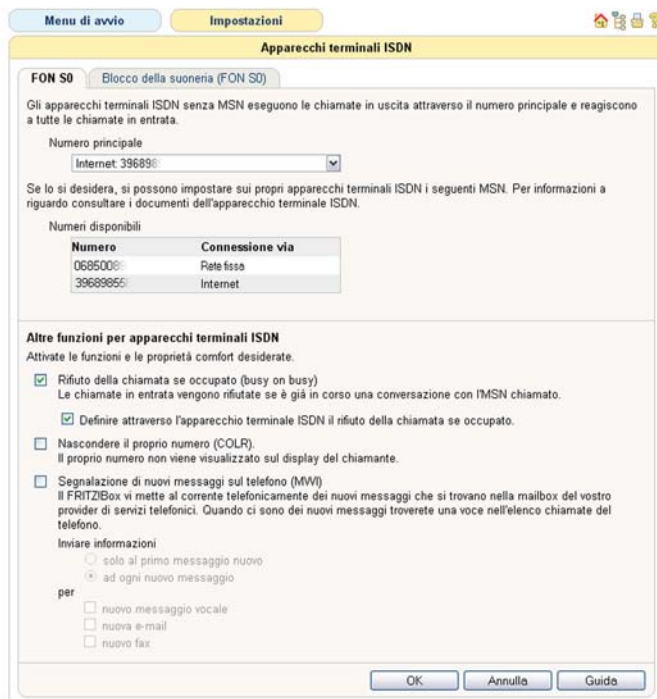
Menu di avvio
Impostazioni

Apparecchi terminali ISDN

FON S0
Blocco della suoneria (FON S0)

Gli apparecchi terminali ISDN senza MSN eseguono le chiamate in uscita attraverso il numero principale e reagiscono a tutte le chiamate in entrata.

Numero principale

Internet: 396898

Se lo si desidera, si possono impostare sui propri apparecchi terminali ISDN i seguenti MSN. Per informazioni a riguardo consultare i documenti dell'apparecchio terminale ISDN.

Numeri disponibili

| Numero | Connessione via |
|---|---|
| 0685008 | Rete fissa |
| 39689855 | Internet |

Altre funzioni per apparecchi terminali ISDN
Attivate le funzioni e le proprietà comfort desiderate.

Rifiuto della chiamata se occupato (busy on busy)
Le chiamate in entrata vengono rifiutate se è già in corso una conversazione con l'MSN chiamato.

Definire attraverso l'apparecchio terminale ISDN il rifiuto della chiamata se occupato.

Nascondere il proprio numero (COLR).
Il proprio numero non viene visualizzato sul display del chiamante.

Segnalazione di nuovi messaggi sul telefono (MWI)
Il FRITZ!Box vi mette al corrente telefonicamente dei nuovi messaggi che si trovano nella mailbox del vostro provider di servizi telefonici. Quando ci sono dei nuovi messaggi troverete una voce nell'elenco chiamate del telefono.

Inviare informazioni
solo al primo messaggio nuovo
ad ogni nuovo messaggio
per
nuovo messaggio vocale
nuova e-mail
nuovo fax

OK
Annulla
Guida